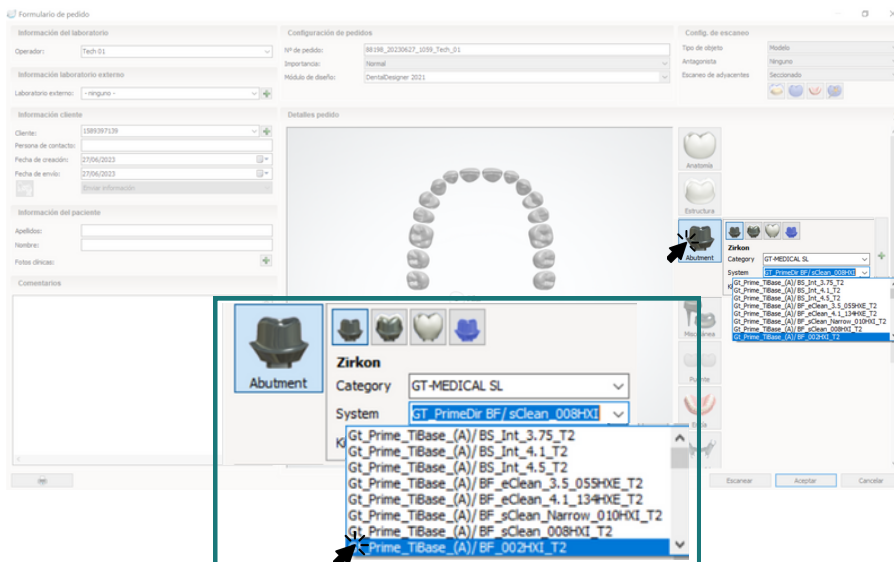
Formulario de pedido

Información del laboratorio

Operador: Tech 01

Información laboratorio externo

Laboratorio externo: - ninguno -

Información cliente

Cliente: 1589397139

Persona de contacto:

Fecha de creación: 27/06/2023

Fecha de envío: 27/06/2023

Enviar información

Información del paciente

Apellidos:

Nombre:

Fotos clínicas:

Comentarios

Configuración de pedidos

Nº de pedido: 98198_20230627_1059_Tech_01

Importancia: Normal

Módulo de diseño: DentalDesigner 2021

Detalles pedido

Config. de escaneo

Tipo de objeto: Modelo

Antagonista: Ninguno

Escaneo de adyacentes: Seccionado

Anatomía

Estructura

Abutment

Mecánica

Puente

Zirkon

Category: GT-MEDICAL SL

System: GT_PrimeDir BF/ sClean_008HXI

Gt_Prime_TiBase_(A)/ BS_Int_3.75_T2
Gt_Prime_TiBase_(A)/ BS_Int_4.1_T2
Gt_Prime_TiBase_(A)/ BS_Int_4.5_T2
Gt_Prime_TiBase_(A)/ BF_eClean_3.5_055HXE_T2
Gt_Prime_TiBase_(A)/ BF_eClean_4.1_134HXE_T2
Gt_Prime_TiBase_(A)/ BF_sClean_Narrow_010HXI_T2
Gt_Prime_TiBase_(A)/ BF_sClean_008HXI_T2
Gt_Prime_TiBase_(A)/ BF_002HXI_T2

Abutment

Zirkon

Category GT-MEDICAL SL

System GT_PrimeDir BF/ sClean_008HXI

Gt_Prime_TiBase_(A)/ BS_Int_3.75_T2
Gt_Prime_TiBase_(A)/ BS_Int_4.1_T2
Gt_Prime_TiBase_(A)/ BS_Int_4.5_T2
Gt_Prime_TiBase_(A)/ BF_eClean_3.5_055HXE_T2
Gt_Prime_TiBase_(A)/ BF_eClean_4.1_134HXE_T2
Gt_Prime_TiBase_(A)/ BF_sClean_Narrow_010HXI_T2
Gt_Prime_TiBase_(A)/ BF_sClean_008HXI_T2
Prime_TiBase_(A)/ BF_002HXI_T2

Escanear

Aceptar

Cancelar